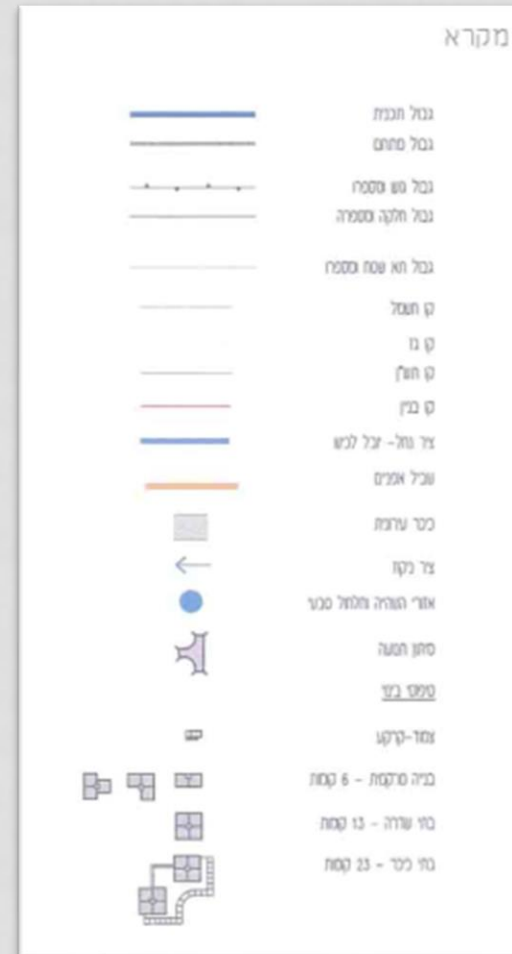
מקרא

גבול תכנית
גבול מתחם
גבול גוש ומספרו
גבול חלקה ומספרה
גבול תא שטח ומספרו
קו חשמל
קו גז
קו חוץ
קו בניין
ציר נחל- יובל לכיש
שביל אופניים
כיכר עירונית
ציר נקי
אזורי הנחיה ותכלול סביב
סימון תנועה
טיפוסי בינוי
צמוד-קרקע
בניה מרקמית - 6 קומות
בתי שדרה - 13 קומות
בתי כיכר - 23 קומות